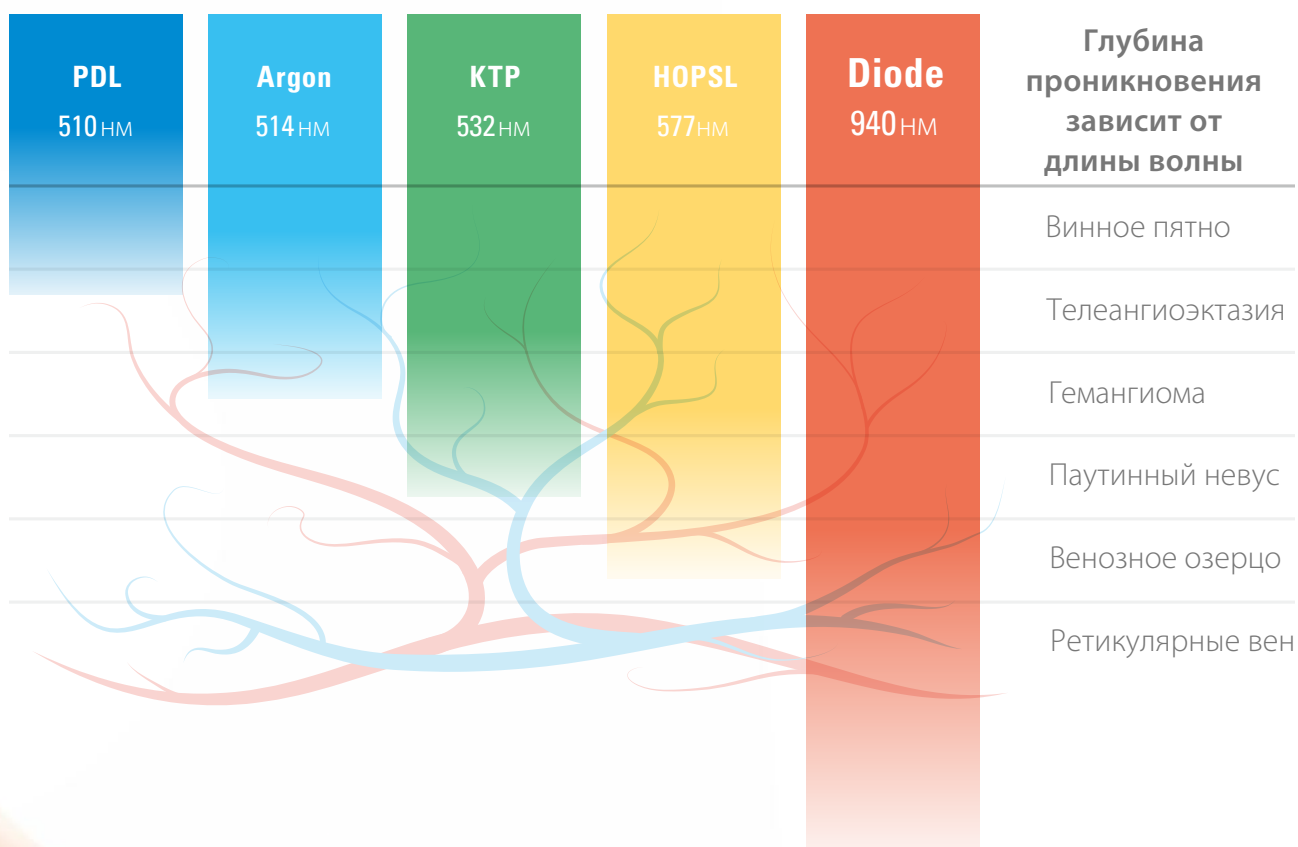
PDL
510 НМ

Argon
514 НМ

KTP
532 НМ

HOPSL
577 НМ

Diode
940 НМ

Глубина проникновения зависит от длины волны

Винное пятно

Телеангиоэктазия

Гемангиома

Паутинный невус

Венозное озерцо

Ретикулярные вен